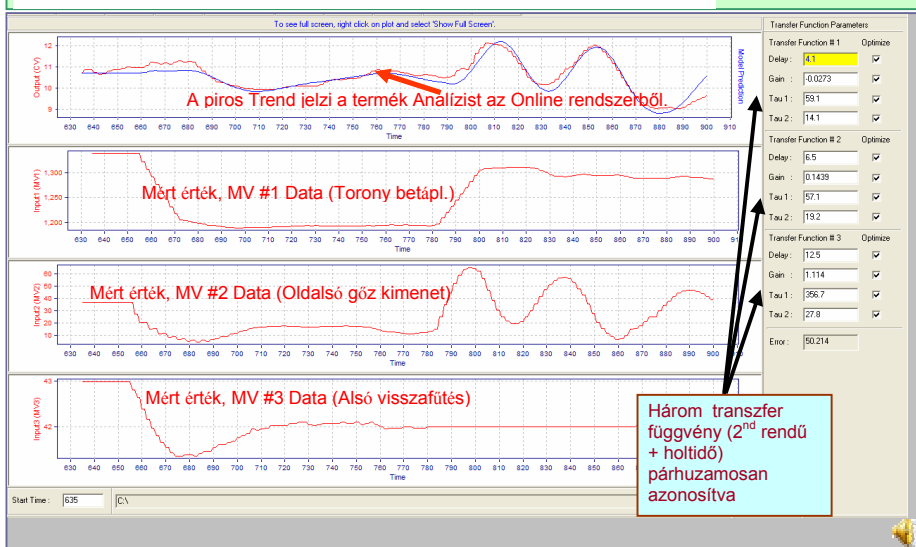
To see full screen, right click on plot and select 'Show Full Screen'.

Output (CV)
Model Prediction
12
11
10
9
A piros Trend jelzi a termék Analízist az Online rendszerből.
630 640 650 660 670 680 690 700 710 720 730 740 750 760 770 780 790 800 810 820 830 840 850 860 870 880 890 900 910
Time

Input1 (MV1)
1,300
1,250
1,200
Mért érték, MV #1 Data (Torony betápl.)
630 640 650 660 670 680 690 700 710 720 730 740 750 760 770 780 790 800 810 820 830 840 850 860 870 880 890 900 910
Time

Input2 (MV2)
60
50
40
30
20
10
Mért érték, MV #2 Data (Oldalsó gőz kimenet)
630 640 650 660 670 680 690 700 710 720 730 740 750 760 770 780 790 800 810 820 830 840 850 860 870 880 890 900
Time

Input3 (MV3)
43
42
Mért érték, MV #3 Data (Alsó visszafűtés)
630 640 650 660 670 680 690 700 710 720 730 740 750 760 770 780 790 800
Time

Start Time : 635
C:\

Transfer Function Parameters

Transfer Function # 1 Optimize
Delay : 4.1
Gain : -0.0273
Tau 1 : 59.1
Tau 2 : 14.1

Transfer Function # 2 Optimize
Delay : 6.5
Gain : 0.1439
Tau 1 : 57.1
Tau 2 : 19.2

Transfer Function # 3 Optimize
Delay : 12.5
Gain : 1.114
Tau 1 : 356.7
Tau 2 : 27.8

Error : 50.214

Három transzfer függvény ($2^{nd}$ rendű + holtidő) párhuzamosan azonosítva